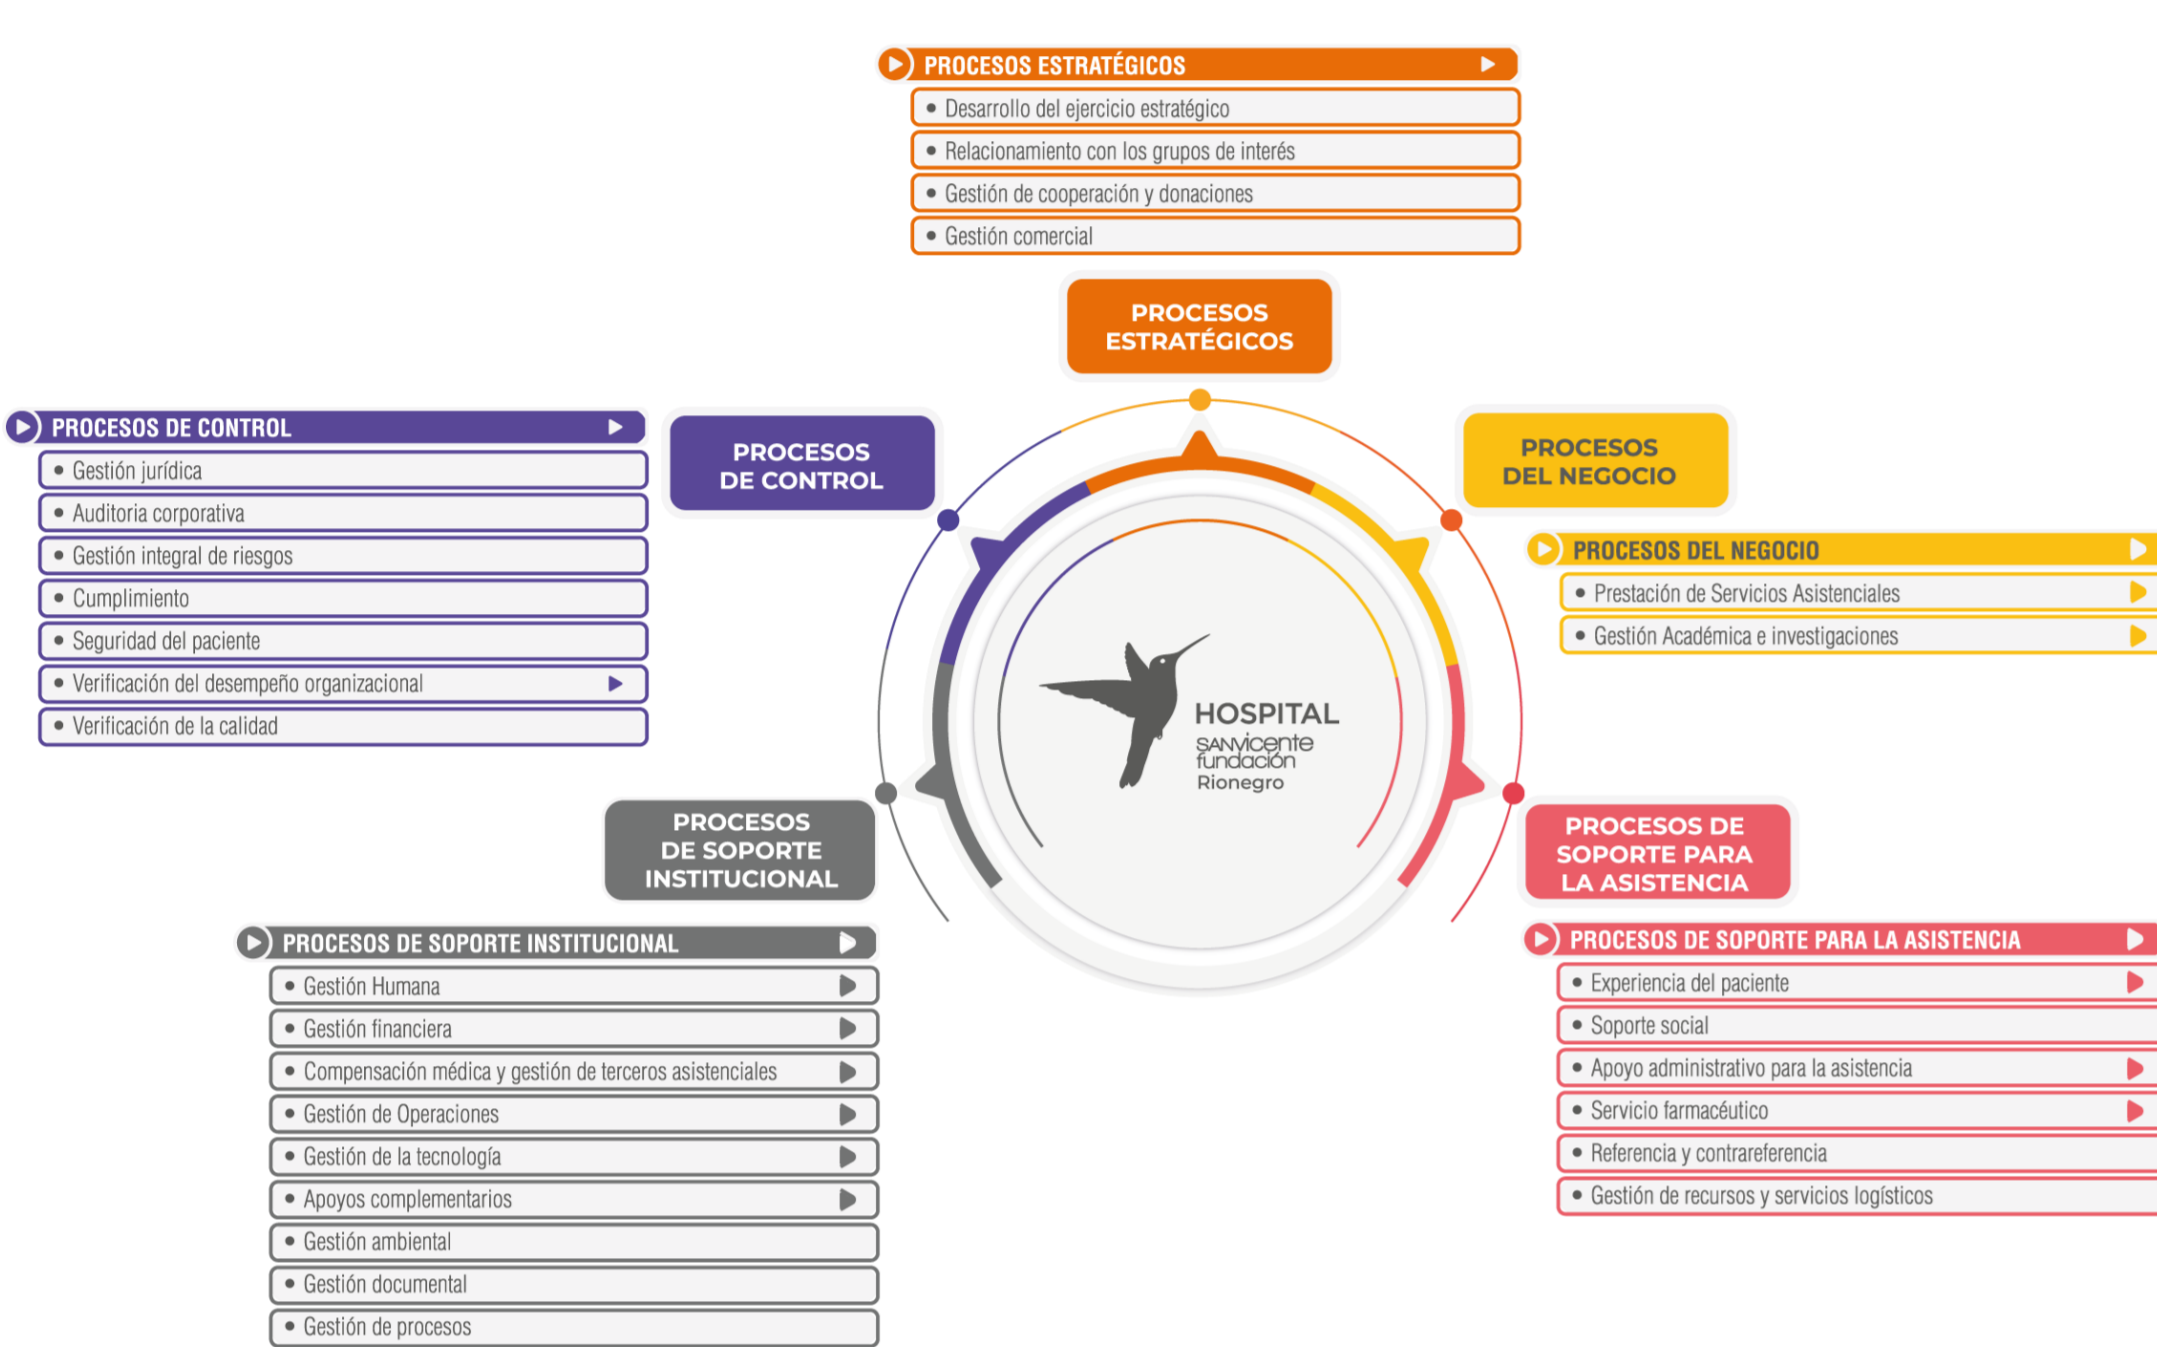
PROCESOS ESTRATÉGICOS
• Desarrollo del ejercicio estratégico
• Relacionamiento con los grupos de interés
• Gestión de cooperación y donaciones
• Gestión comercial

PROCESOS ESTRATÉGICOS

PROCESOS DE CONTROL
• Gestión jurídica
• Auditoria corporativa
• Gestión integral de riesgos
• Cumplimiento
• Seguridad del paciente
• Verificación del desempeño organizacional
• Verificación de la calidad

PROCESOS DE CONTROL

PROCESOS DEL NEGOCIO

PROCESOS DEL NEGOCIO
• Prestación de Servicios Asistenciales
• Gestión Académica e investigaciones

HOSPITAL SANVicente fundación Rionegro

PROCESOS DE SOPORTE INSTITUCIONAL

PROCESOS DE SOPORTE PARA LA ASISTENCIA

PROCESOS DE SOPORTE INSTITUCIONAL
• Gestión Humana
• Gestión financiera
• Compensación médica y gestión de terceros asistenciales
• Gestión de Operaciones
• Gestión de la tecnología
• Apoyos complementarios
• Gestión ambiental
• Gestión documental
• Gestión de procesos

PROCESOS DE SOPORTE PARA LA ASISTENCIA
• Experiencia del paciente
• Soporte social
• Apoyo administrativo para la asistencia
• Servicio farmacéutico
• Referencia y contrareferencia
• Gestión de recursos y servicios logísticos